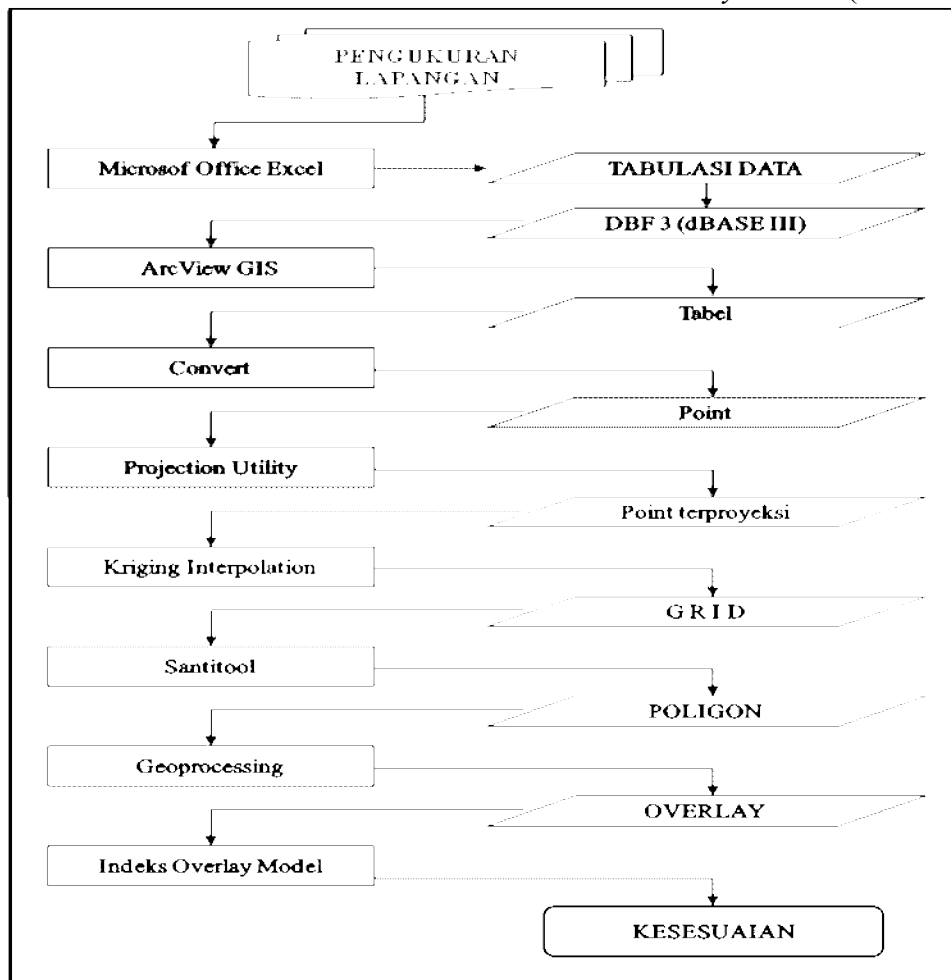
PENGUKURAN LAPANGAN

Microsof Office Excel

TABULASI DATA

DBF 3 (dBASE III)

ArcView GIS

Tabel

Convert

Point

Projection Utility

Point terproyeksi

Kriging Interpolation

G R I D

Santitool

POLIGON

Geoprocessing

OVERLAY

Indeks Overlay Model

KESESUAIAN